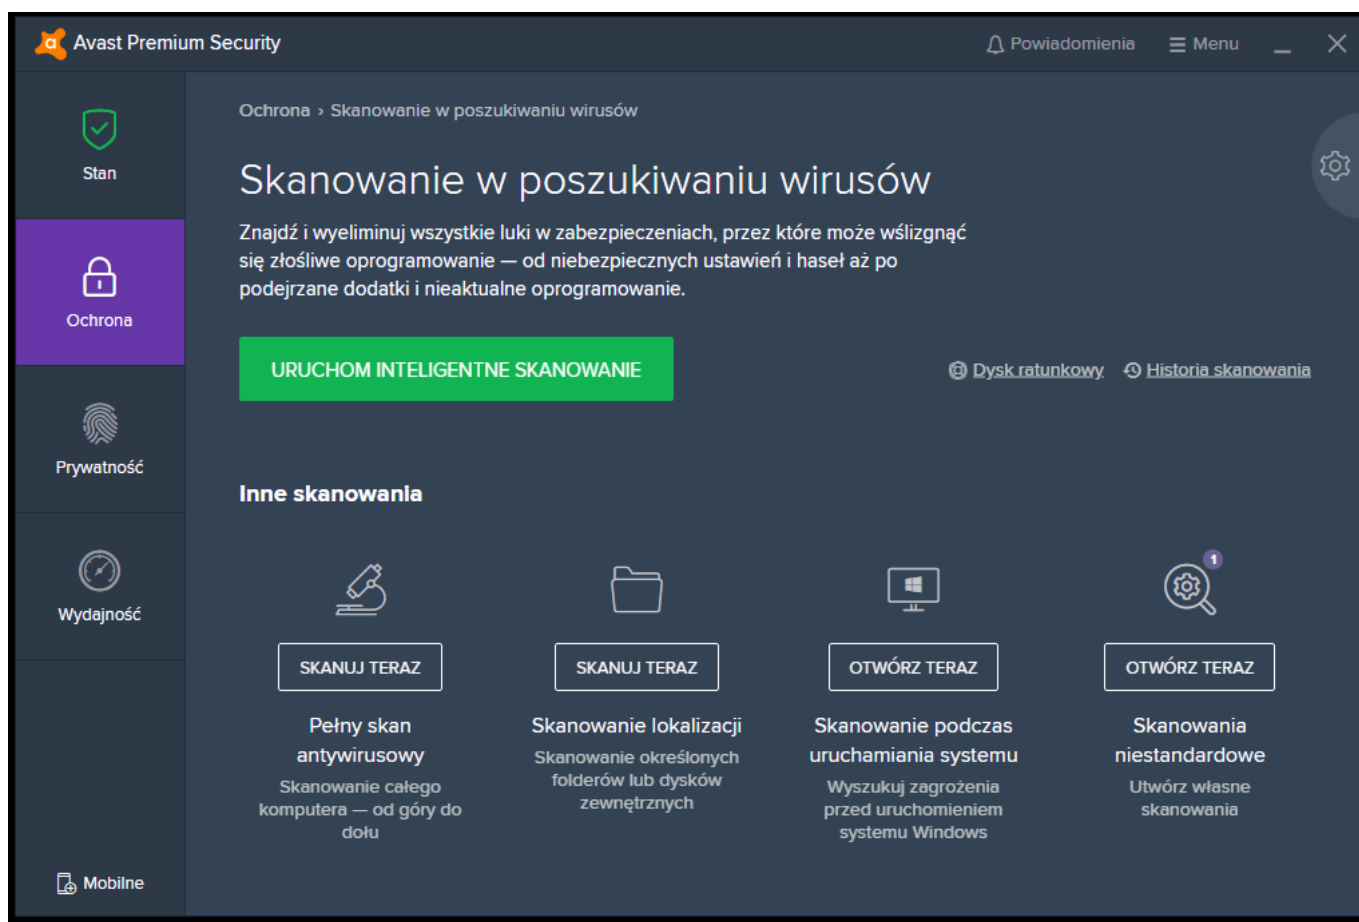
Avast Premium Security

Powiadomienia  Menu

Stan

Ochrona

Prywatność

Wydajność

Mobilne

Ochrona › Skanowanie w poszukiwaniu wirusów

Skanowanie w poszukiwaniu wirusów

Znajdź i wyeliminuj wszystkie luki w zabezpieczeniach, przez które może wślizgnąć się złośliwe oprogramowanie — od niebezpiecznych ustawień i haseł aż po podejrzane dodatki i nieaktualne oprogramowanie.

URUCHOM INTELIGENTNE SKANOWANIE

Dysk ratunkowy  Historia skanowania

Inne skanowania

SKANUJ TERAZ
Pełny skan antywirusowy
Skanowanie całego komputera — od góry do dołu

SKANUJ TERAZ
Skanowanie lokalizacji
Skanowanie określonych folderów lub dysków zewnętrznych

OTWÓRZ TERAZ
Skanowanie podczas uruchamiania systemu
Wyszukuj zagrożenia przed uruchomieniem systemu Windows

1
OTWÓRZ TERAZ
Skanowania niestandardowe
Utwórz własne skanowania